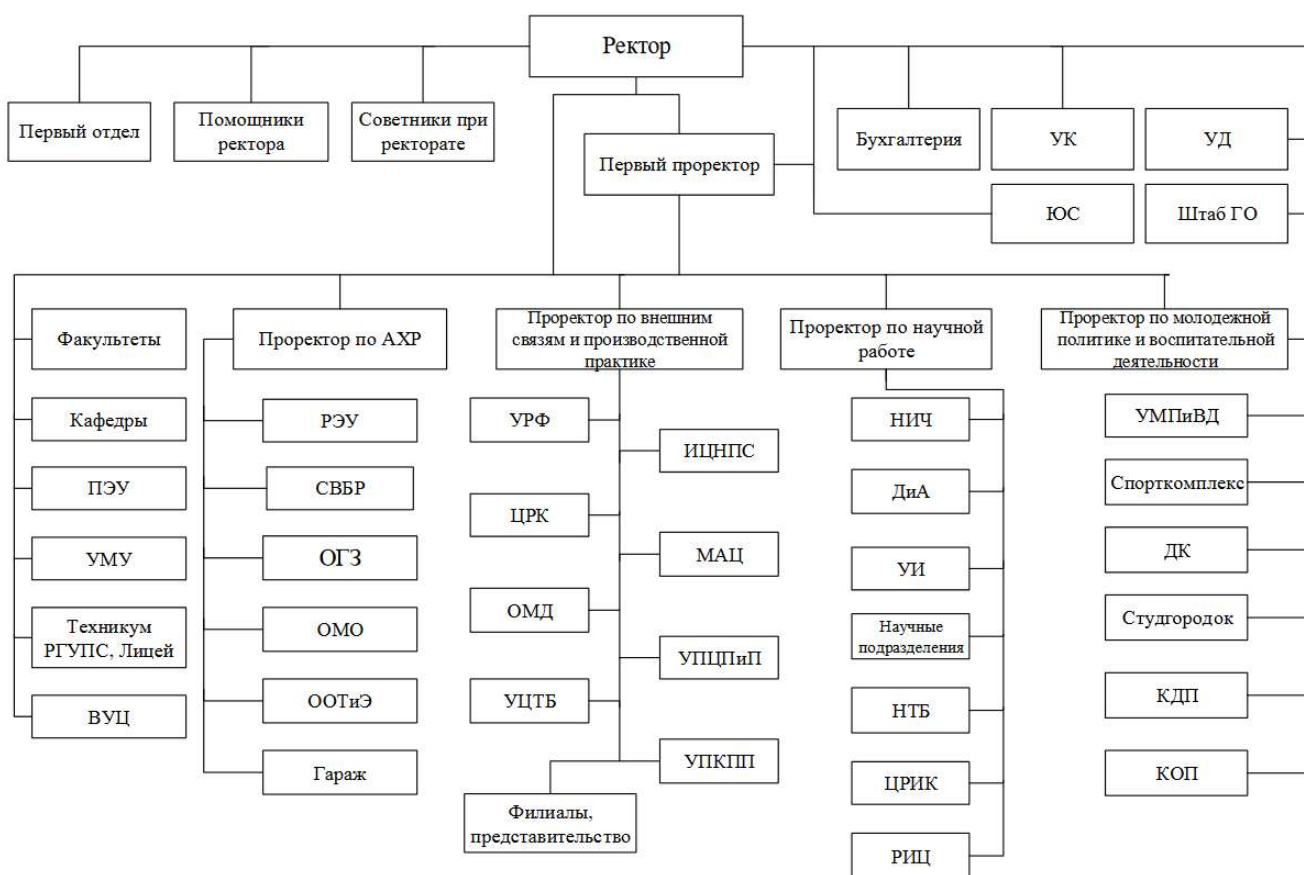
Ректор

Первый отдел

Помощники ректора

Советники при ректорате

Первый проректор

Бухгалтерия

УК

УД

ЮС

Штаб ГО

Факультеты

Кафедры

ПЭУ

УМУ

Техникум РГУПС, Лицей

ВУЦ

Проректор по АХР

РЭУ

СВБР

ОГЗ

ОМО

ООТиЭ

Гараж

Проректор по внешним связям и производственной практике

УРФ

ЦРК

ОМД

УЦТБ

ИЦНПС

МАЦ

УПЦПиП

УПКПП

Филиалы, представительство

Проректор по научной работе

НИЧ

ДиА

УИ

Научные подразделения

НТБ

ЦРИК

РИЦ

Проректор по молодежной политике и воспитательной деятельности

УМПиВД

Спорткомплекс

ДК

Студгородок

КДП

КОП